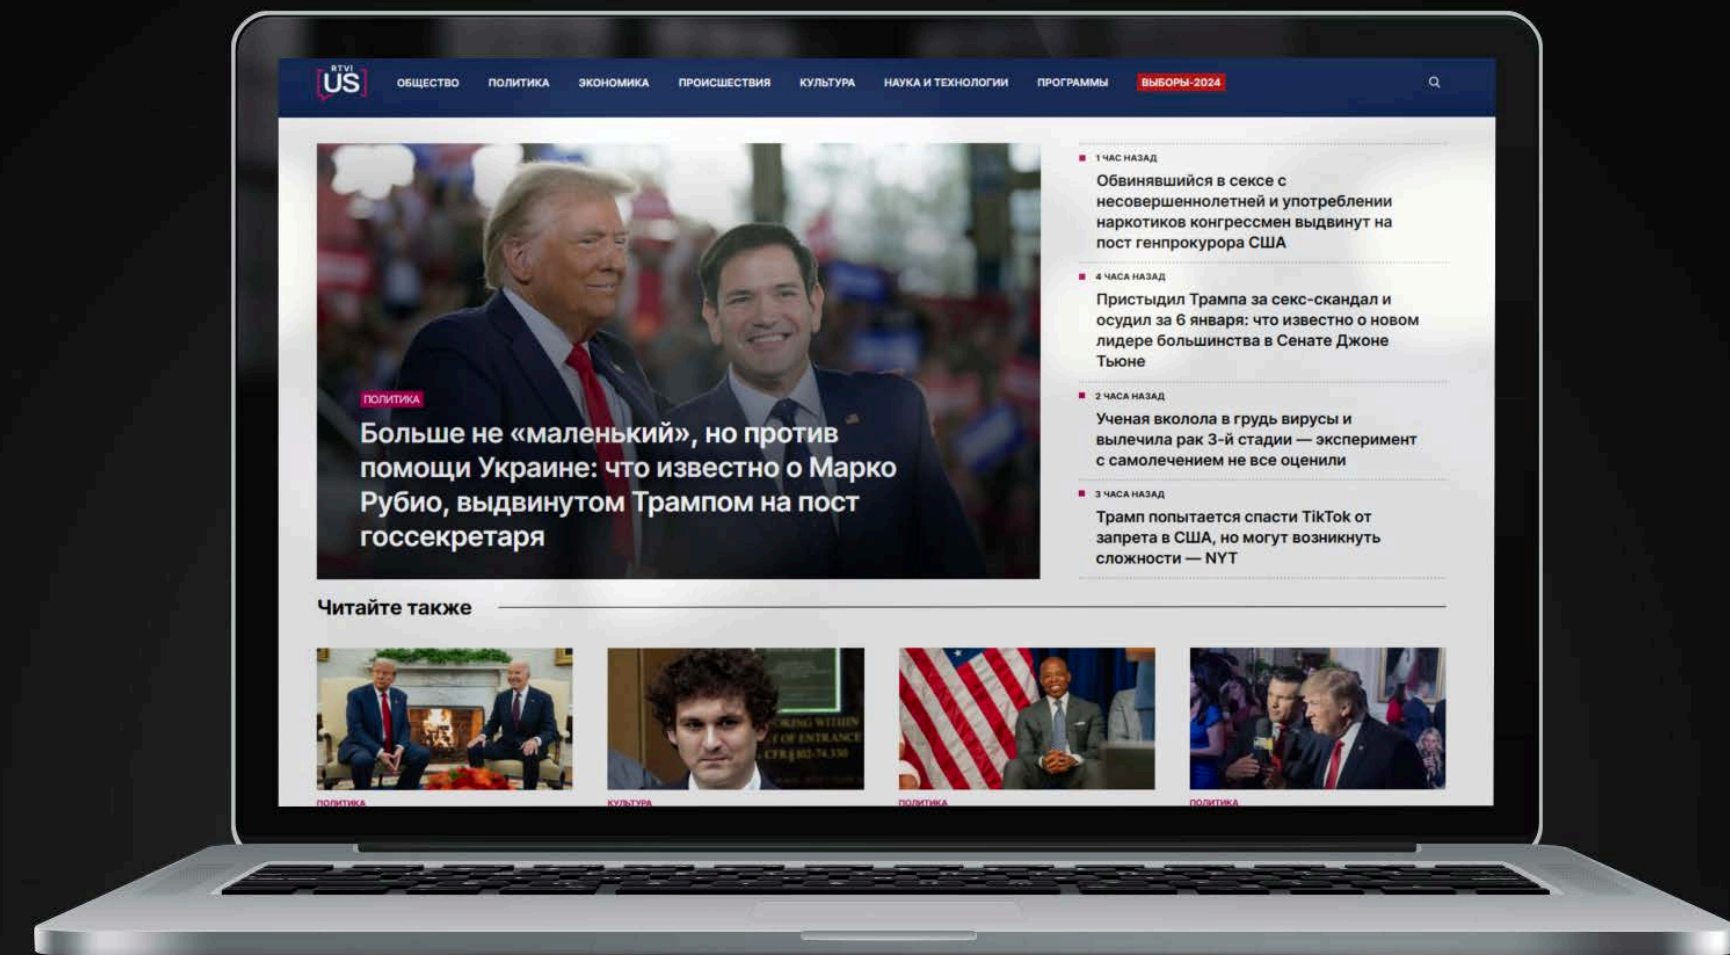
RTVI US

ОБЩЕСТВО ПОЛИТИКА ЭКОНОМИКА ПРОИСШЕСТВИЯ КУЛЬТУРА НАУКА И ТЕХНОЛОГИИ ПРОГРАММЫ ВЫБОРЫ-2024

ПОЛИТИКА

Больше не «маленький», но против помощи Украине: что известно о Марко Рубио, выдвинутом Трампом на пост госсекретаря

1 ЧАС НАЗАД

Обвинявшийся в сексе с несовершеннолетней и употреблении наркотиков конгрессмен выдвинут на пост генпрокурора США

4 ЧАСА НАЗАД

Пристыдил Трампа за секс-скандал и осудил за 6 января: что известно о новом лидере большинства в Сенате Джоне Тьюне

2 ЧАСА НАЗАД

Ученая вколола в грудь вирусы и вылечила рак 3-й стадии — эксперимент с самолечением не все оценили

3 ЧАСА НАЗАД

Трамп попытается спасти TikTok от запрета в США, но могут возникнуть сложности — NYT

Читайте также

ПОЛИТИКА

КУЛЬТУРА

ПОЛИТИКА

ПОЛИТИКА